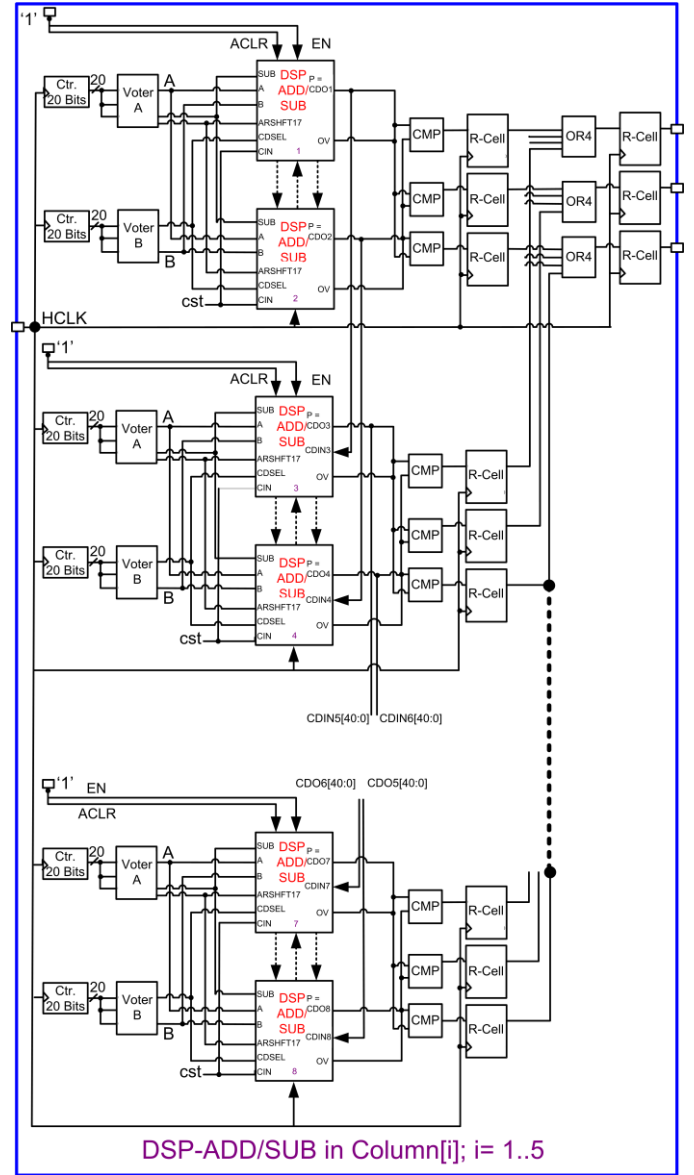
‘1’
ACLR EN
Ctr. 20 Bits 20 Voter A A
SUB A B ARSHFT17 CDSEL CIN
DSP ADD/ SUB P = CDO1 OV 1
CMP R-Cell OR4 R-Cell
CMP R-Cell OR4 R-Cell
Ctr. 20 Bits 20 Voter B B
SUB A B ARSHFT17 CDSEL CIN
DSP ADD/ SUB P = CDO2 OV 2
cst
CMP R-Cell OR4 R-Cell
HCLK
‘1’
ACLR EN
Ctr. 20 Bits 20 Voter A A
SUB A B ARSHFT17 CDSEL CIN
DSP ADD/ SUB P = CDO3 CDIN3 OV 3
CMP R-Cell
CMP R-Cell
Ctr. 20 Bits 20 Voter B B
SUB A B ARSHFT17 CDSEL CIN
DSP ADD/ SUB P = CDO4 CDIN4 OV 4
cst
CMP R-Cell
CDIN5[40:0] CDIN6[40:0]
‘1’ EN
ACLR
CDO6[40:0] CDO5[40:0]
Ctr. 20 Bits 20 Voter A A
SUB A B ARSHFT17 CDSEL CIN
DSP ADD/ SUB P = CDO7 CDIN7 OV 7
CMP R-Cell
CMP R-Cell
Ctr. 20 Bits 20 Voter B B
SUB A B ARSHFT17 CDSEL CIN
DSP ADD/ SUB P = CDO8 CDIN8 OV 8
cst
CMP R-Cell
DSP-ADD/SUB in Column[i]; i= 1..5